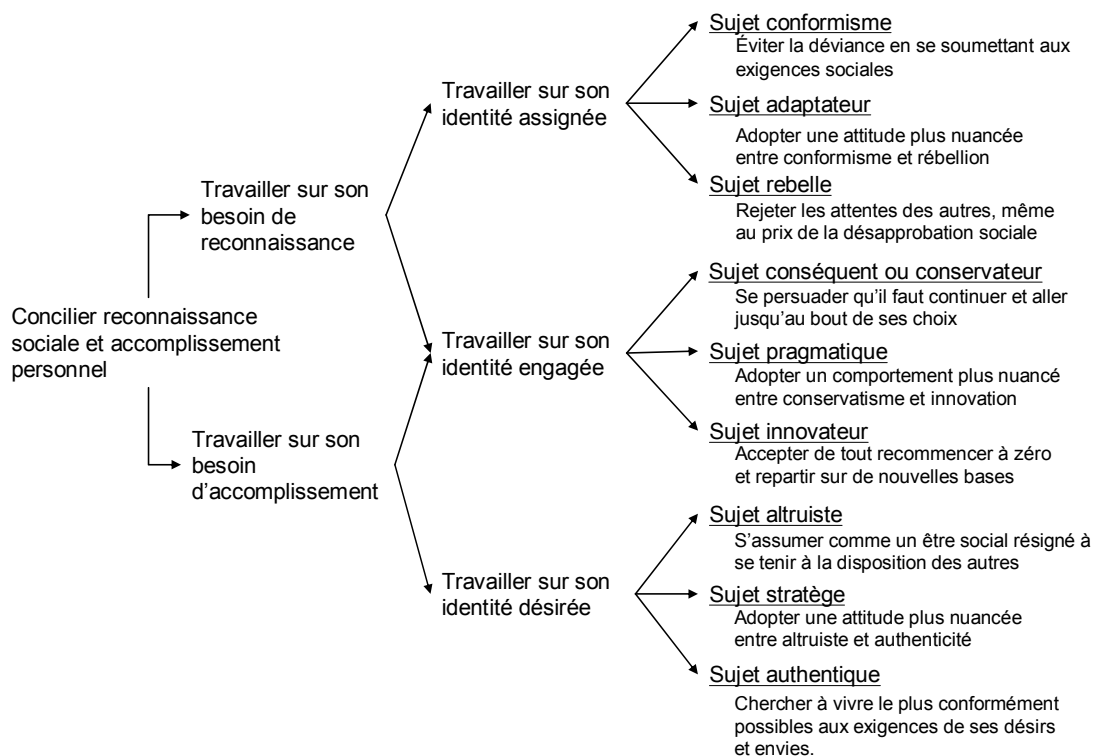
Concilier reconnaissance sociale et accomplissement personnel

Travailler sur son besoin de reconnaissance

Travailler sur son besoin d'accomplissement

Travailler sur son identité assignée

Travailler sur son identité engagée

Travailler sur son identité désirée

Sujet conformisme
Éviter la déviance en se soumettant aux exigences sociales

Sujet adaptateur
Adopter une attitude plus nuancée entre conformisme et rébellion

Sujet rebelle
Rejeter les attentes des autres, même au prix de la désapprobation sociale

Sujet conséquent ou conservateur
Se persuader qu'il faut continuer et aller jusqu'au bout de ses choix

Sujet pragmatique
Adopter un comportement plus nuancé entre conservatisme et innovation

Sujet innovateur
Accepter de tout recommencer à zéro et repartir sur de nouvelles bases

Sujet altruiste
S'assumer comme un être social résigné à se tenir à la disposition des autres

Sujet stratège
Adopter une attitude plus nuancée entre altruiste et authenticité

Sujet authentique
Chercher à vivre le plus conformément possibles aux exigences de ses désirs et envies.